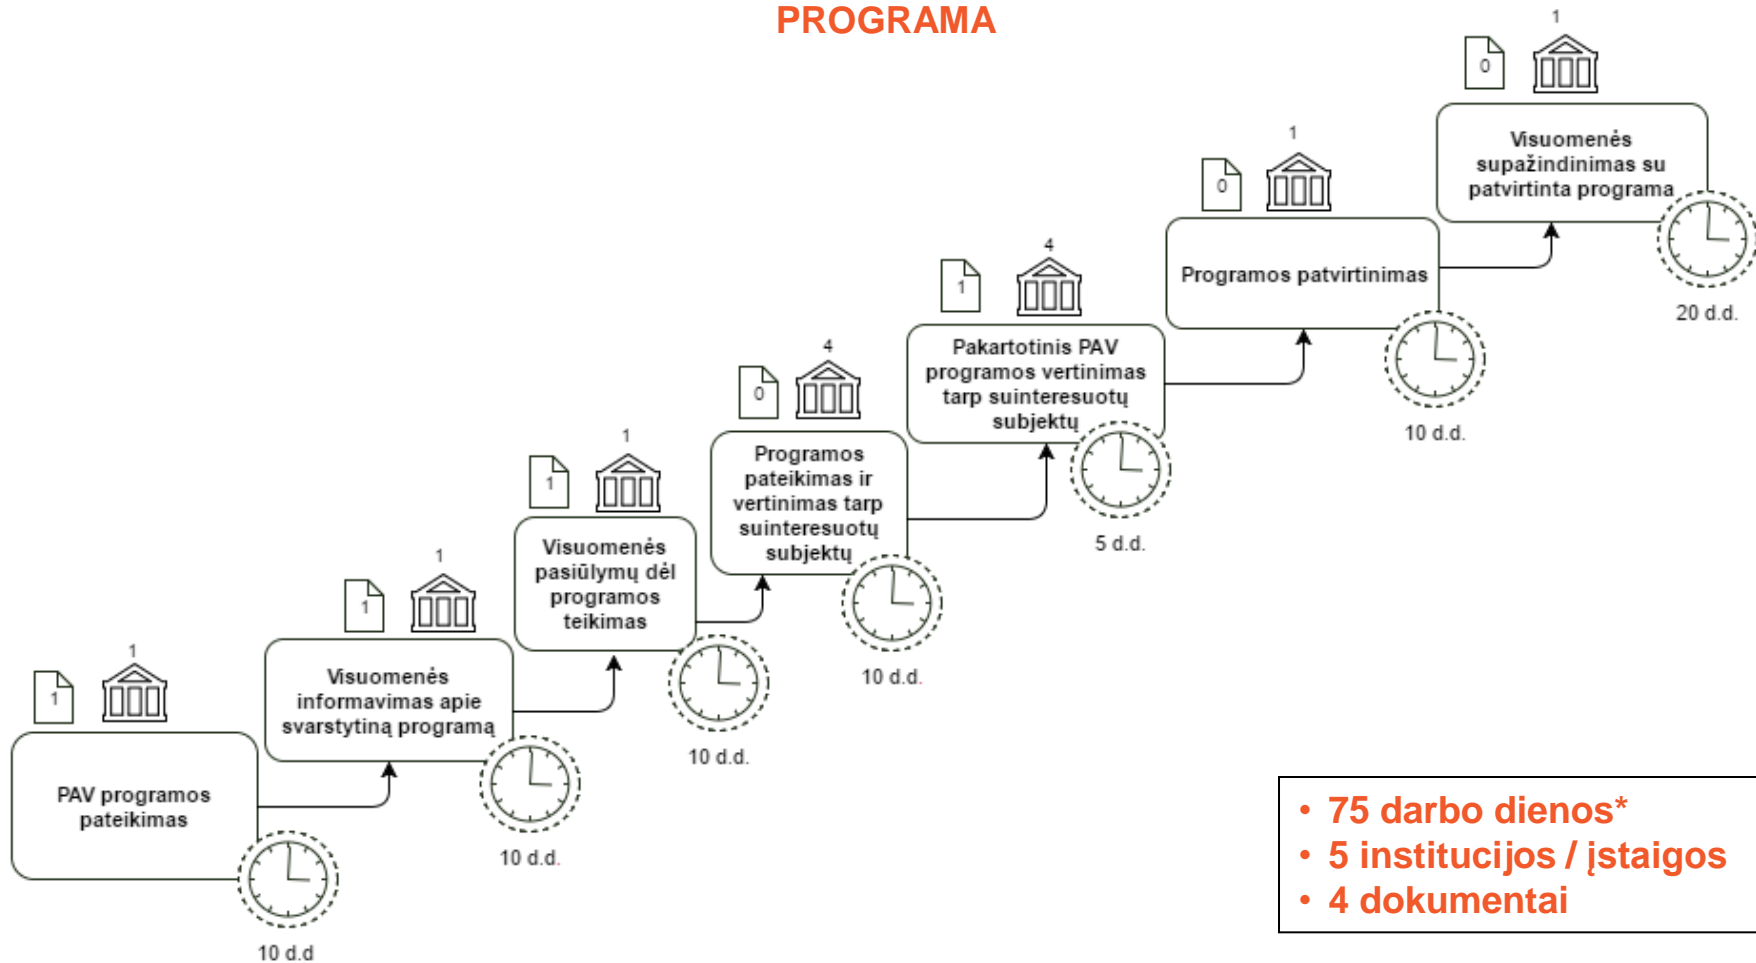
PROGRAMA

1
1
PAV programos pateikimas
10 d.d

1
1
Visuomenės informavimas apie svarstytiną programą
10 d.d.

1
1
Visuomenės pasiūlymų dėl programos teikimas
10 d.d.

0
4
Programos pateikimas ir vertinimas tarp suinteresuotų subjektų
10 d.d.

1
4
Pakartotinis PAV programos vertinimas tarp suinteresuotų subjektų
5 d.d.

0
1
Programos patvirtinimas
10 d.d.

0
1
Visuomenės supažindinimas su patvirtinta programa
20 d.d.

• 75 darbo dienos*
• 5 institucijos / įstaigos
• 4 dokumentai